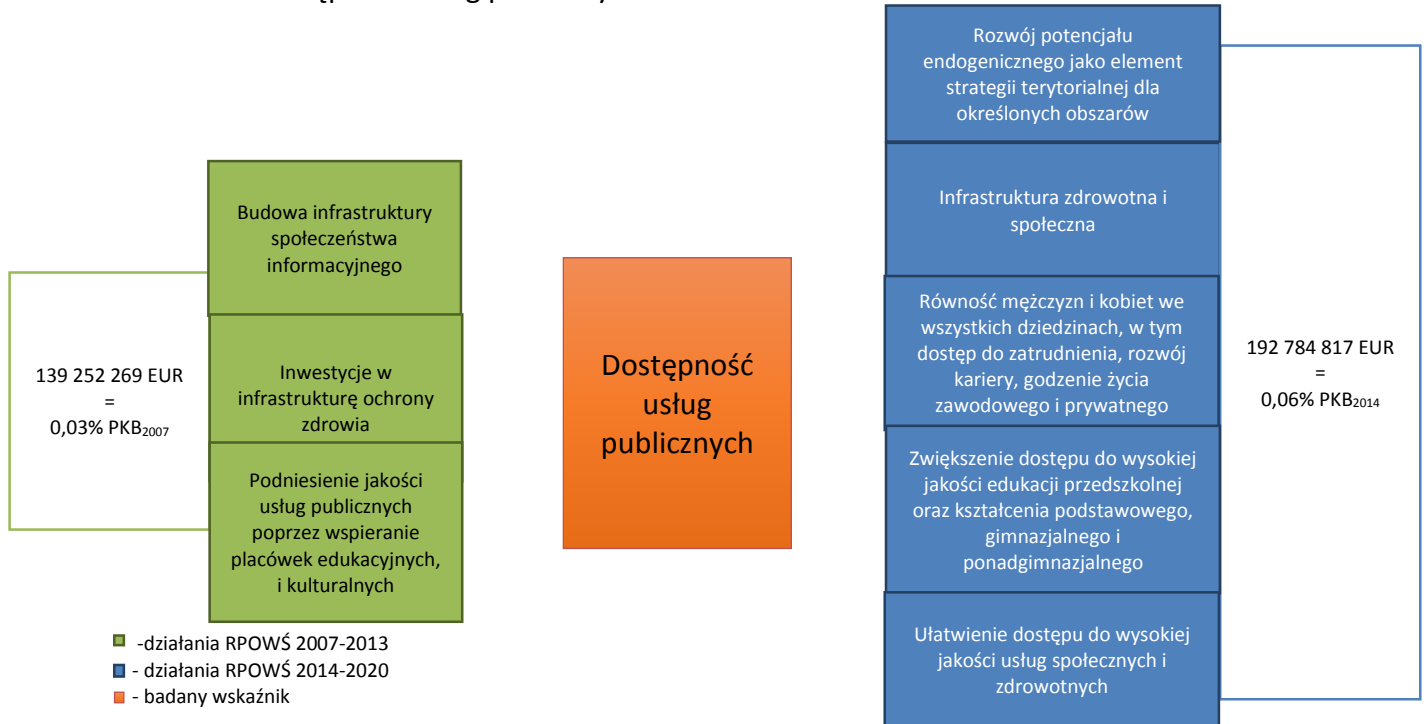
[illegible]

Budowa infrastruktury społeczeństwa informacyjnego

Inwestycje w infrastrukturę ochrony zdrowia

Podniesienie jakości usług publicznych poprzez wspieranie placówek edukacyjnych, i kulturalnych

139 252 269 EUR = 0,03% PKB$_{2007}$

Dostępność usług publicznych

Rozwój potencjału endogenicznego jako element strategii terytorialnej dla określonych obszarów

Infrastruktura zdrowotna i społeczna

Równość mężczyzn i kobiet we wszystkich dziedzinach, w tym dostęp do zatrudnienia, rozwój kariery, godzenie życia zawodowego i prywatnego

Zwiększenie dostępu do wysokiej jakości edukacji przedszkolnej oraz kształcenia podstawowego, gimnazjalnego i ponadgimnazjalnego

Ułatwienie dostępu do wysokiej jakości usług społecznych i zdrowotnych

192 784 817 EUR = 0,06% PKB$_{2014}$

-działania RPOWŚ 2007-2013
- działania RPOWŚ 2014-2020
- badany wskaźnik